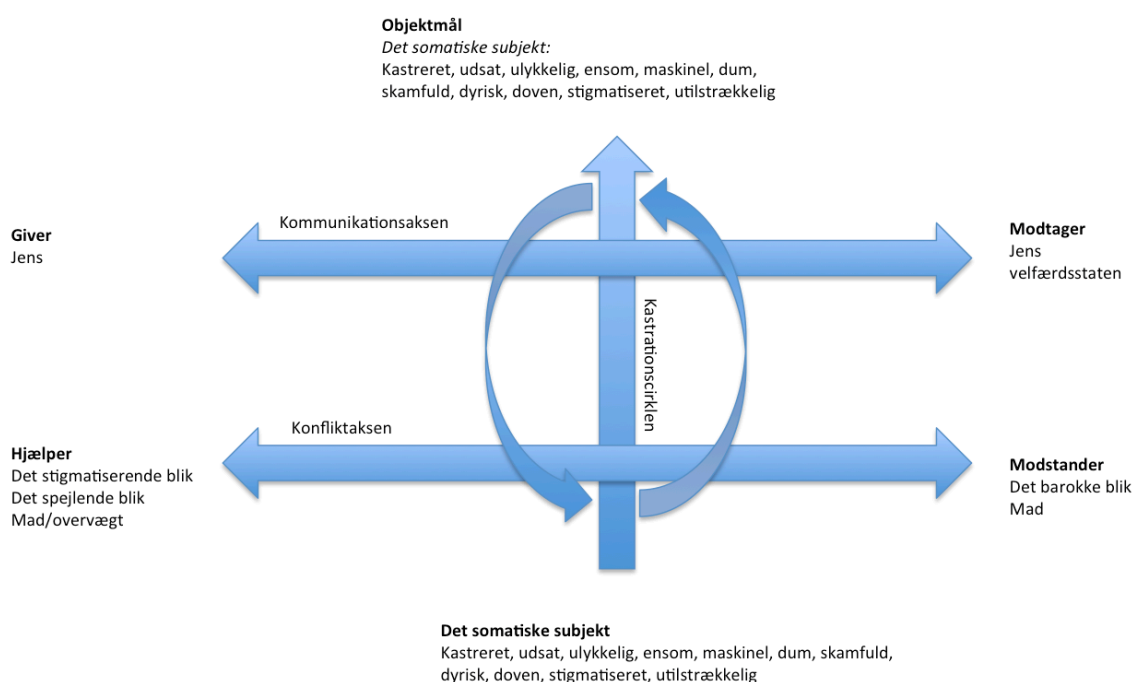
**Objektmål**
*Det somatiske subjekt:*
Kastreret, udsat, ulykkelig, ensom, maskinel, dum, skamfuld, dyrisk, doven, stigmatiseret, utilstrækkelig

**Giver**
Jens

Kommunikationsaksen

**Modtager**
Jens
velfærdsstaten

Kastrationscirklen

**Hjælper**
Det stigmatiserende blik
Det spejlende blik
Mad/overvægt

Konfliktaksen

**Modstander**
Det barokke blik
Mad

**Det somatiske subjekt**
Kastreret, udsat, ulykkelig, ensom, maskinel, dum, skamfuld, dyrisk, doven, stigmatiseret, utilstrækkelig